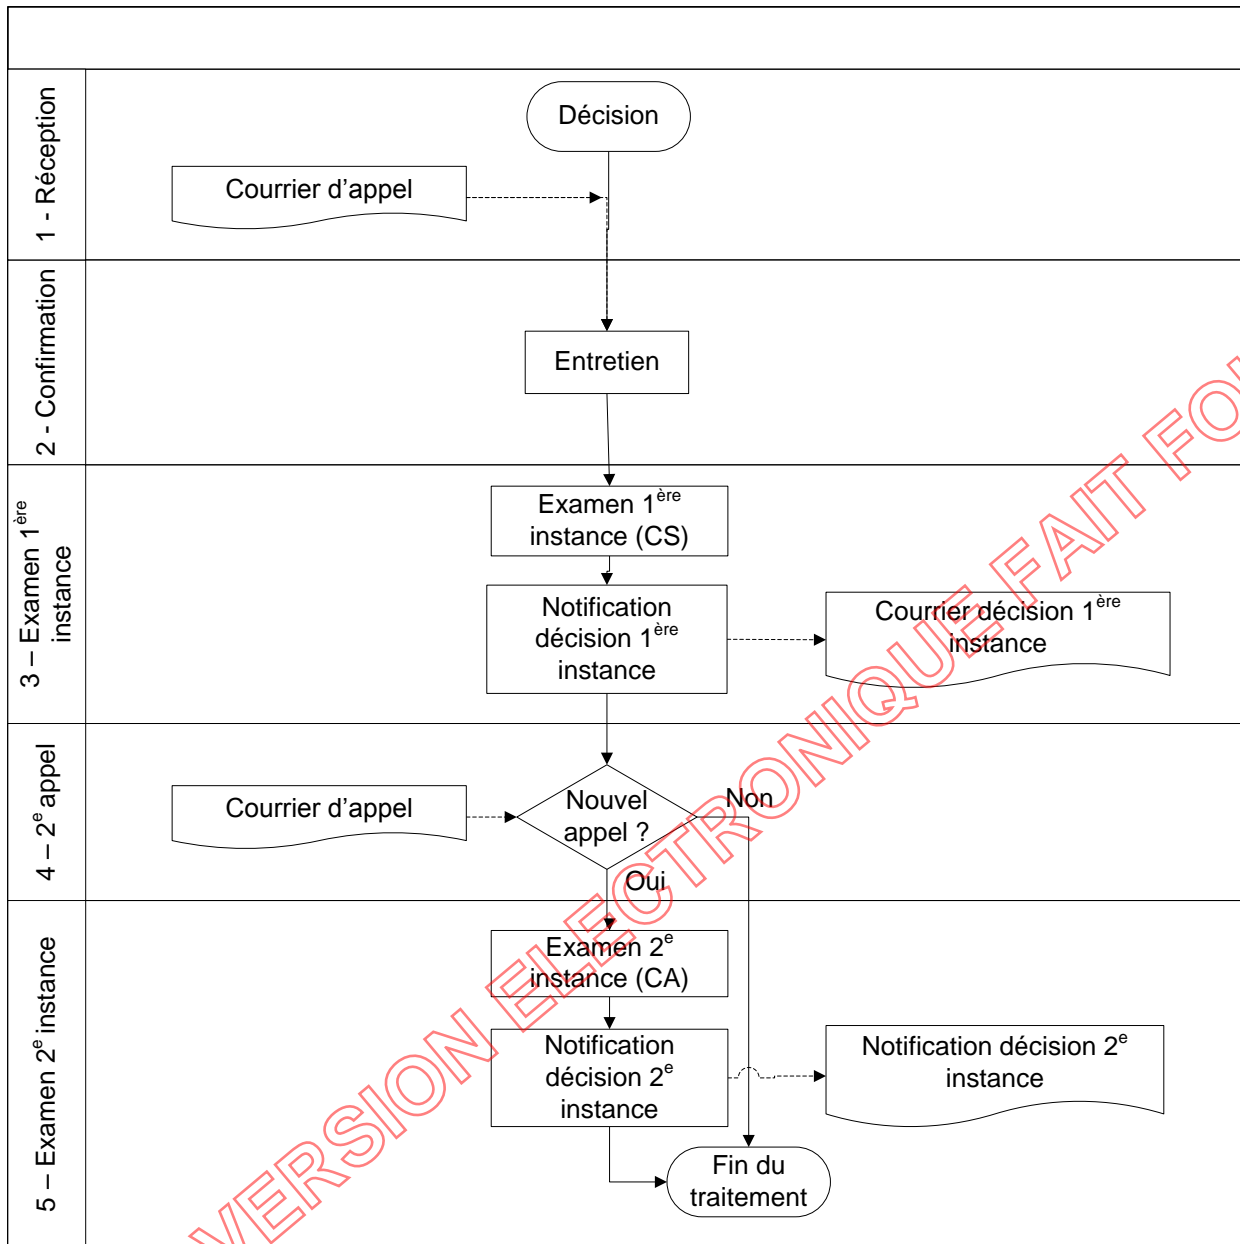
1 - Réception

Décision

Courrier d'appel

2 - Confirmation

Entretien

3 – Examen 1$^{ère}$ instance

Examen 1$^{ère}$ instance (CS)

Notification décision 1$^{ère}$ instance

Courrier décision 1$^{ère}$ instance

4 – 2$^{e}$ appel

Courrier d'appel

Nouvel appel ?

Non

Oui

5 – Examen 2$^{e}$ instance

Examen 2$^{e}$ instance (CA)

Notification décision 2$^{e}$ instance

Notification décision 2$^{e}$ instance

Fin du traitement

VERSION ELECTRONIQUE FAIT FO